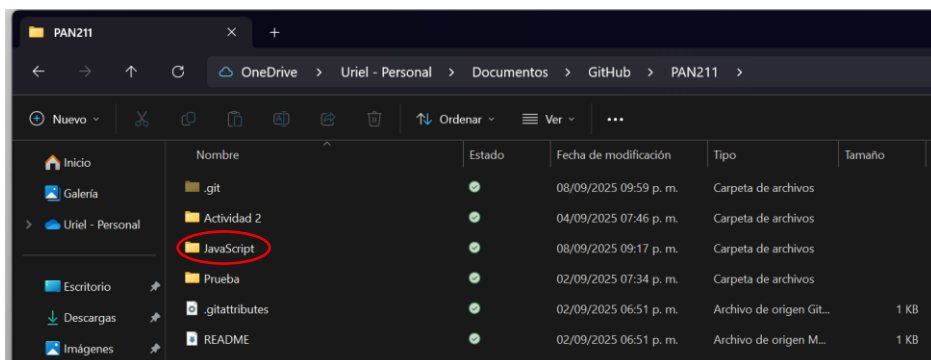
PAN211 × +

← → ↑ ↻ OneDrive > Uriel - Personal > Documentos > GitHub > PAN211 >

Nuevo Ordenar Ver ...

Inicio
Galería
Uriel - Personal
Escritorio
Descargas
Imágenes

| Nombre | Estado | Fecha de modificación | Tipo | Tamaño |
|---|---|---|---|---|
| .git | | 08/09/2025 09:59 p. m. | Carpeta de archivos | |
| Actividad 2 | | 04/09/2025 07:46 p. m. | Carpeta de archivos | |
| JavaScript | | 08/09/2025 09:17 p. m. | Carpeta de archivos | |
| Prueba | | 02/09/2025 07:34 p. m. | Carpeta de archivos | |
| .gitattributes | | 02/09/2025 06:51 p. m. | Archivo de origen Git... | 1 KB |
| README | | 02/09/2025 06:51 p. m. | Archivo de origen M... | 1 KB |